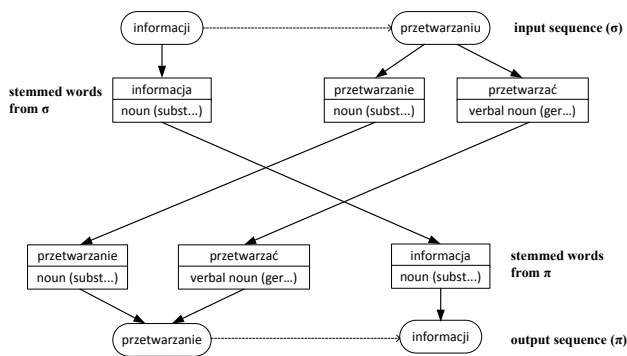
informacji

przetwarzaniu

input sequence (σ)

stemmed words from σ

informacja
noun (subst...)

przetwarzanie
noun (subst...)

przetwarzać
verbal noun (ger...)

przetwarzanie
noun (subst...)

przetwarzać
verbal noun (ger...)

informacja
noun (subst...)

stemmed words from π

przetwarzanie

informacji

output sequence (π)